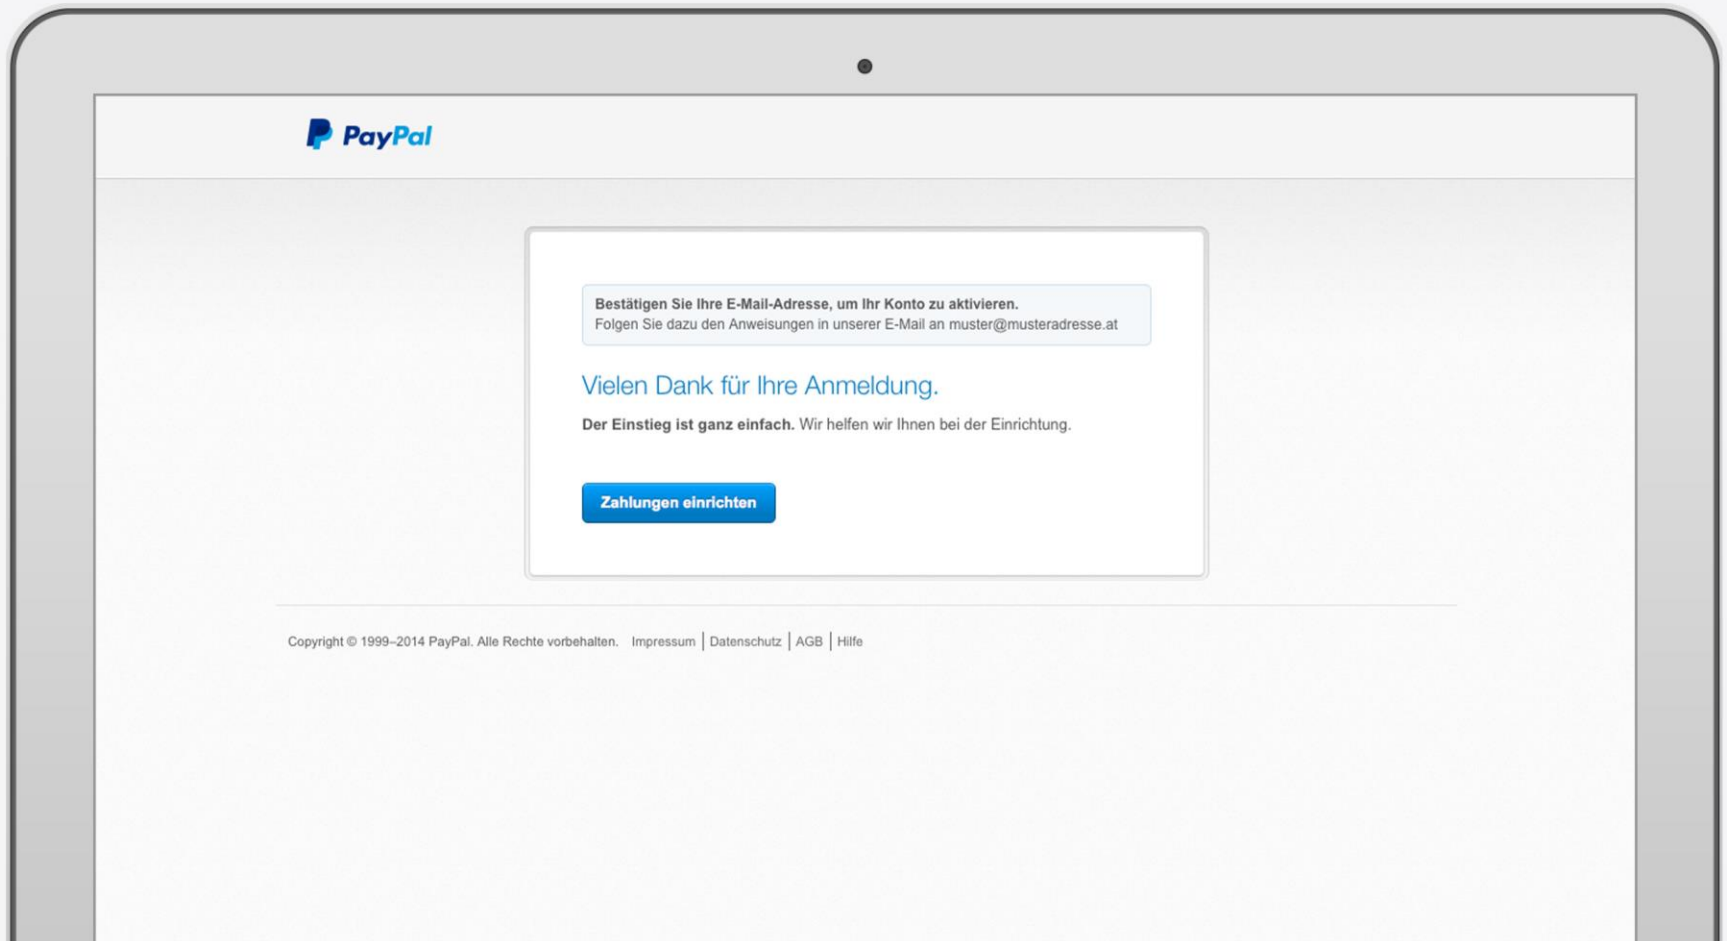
PayPal

Bestätigen Sie Ihre E-Mail-Adresse, um Ihr Konto zu aktivieren.
Folgen Sie dazu den Anweisungen in unserer E-Mail an muster@musteradresse.at

Vielen Dank für Ihre Anmeldung.

Der Einstieg ist ganz einfach. Wir helfen wir Ihnen bei der Einrichtung.

Zahlungen einrichten

Copyright © 1999–2014 PayPal. Alle Rechte vorbehalten. Impressum | Datenschutz | AGB | Hilfe